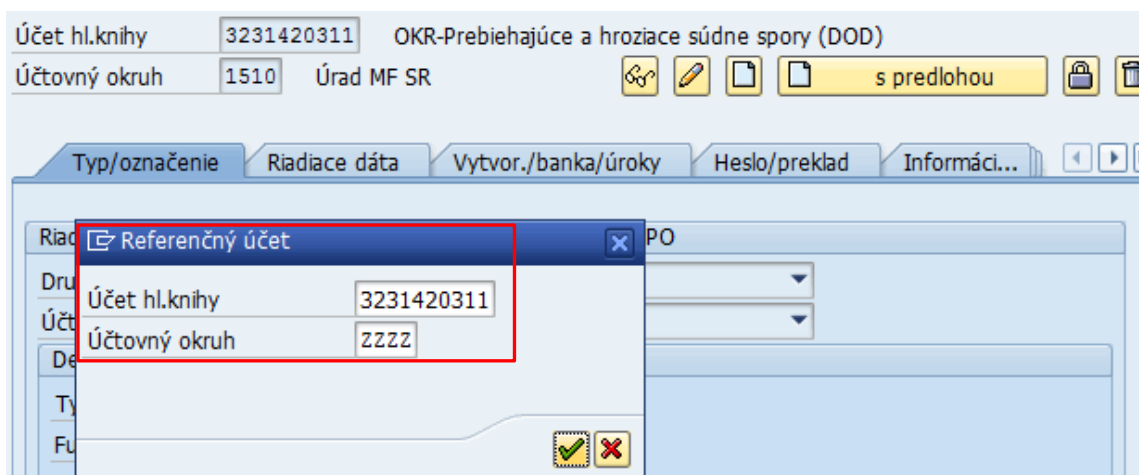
Účet hl.knihy 3231420311 OKR-Prebiehajúce a hroziace súdne spory (DOD)
Účtovný okruh 1510 Úrad MF SR

s predlohou

Typ/označenie Riadiace dáta Vytvor./banka/úroky Heslo/preklad Informáci...

Riad PO
Dru
Účt
De
Ty
Fu

Referenčný účet
Účet hl.knihy 3231420311
Účtovný okruh ZZZZ